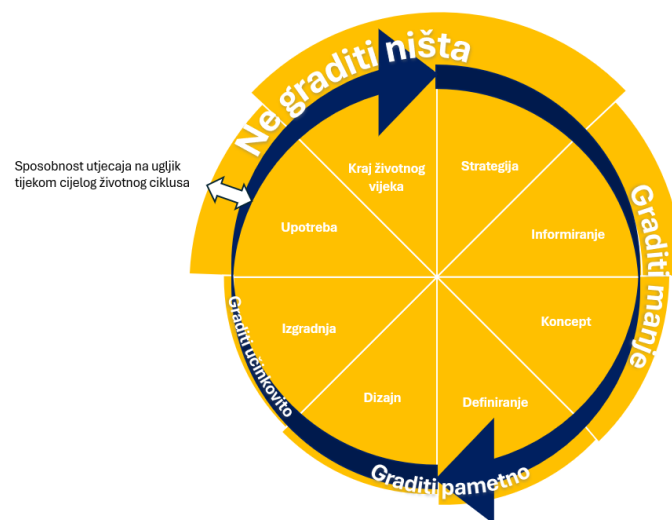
Ne graditi ništa

Sposobnost utjecaja na ugljik tijekom cijelog životnog ciklusa

Kraj životnog vijeka

Strategija

Graditi manje

Upotreba

Informiranje

Izgradnja

Koncept

Graditi učinkovito

Dizajn

Definiranje

Graditi pametno